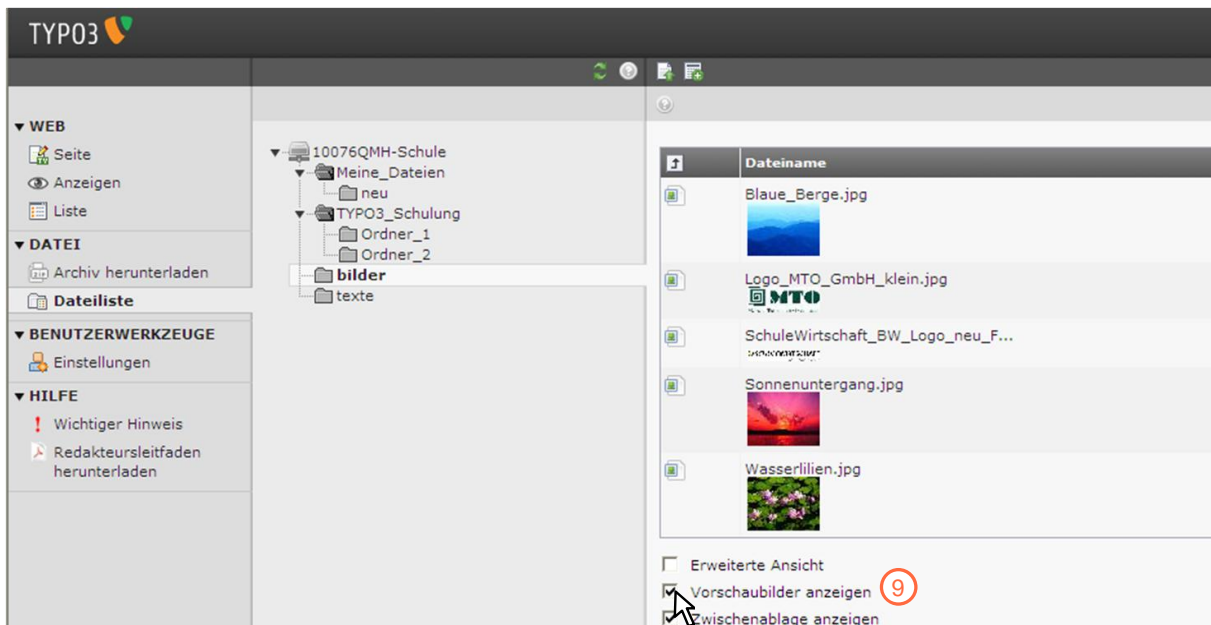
TYPO3

WEB
Seite
Anzeigen
Liste

DATEI
Archiv herunterladen
Dateiliste

BENUTZERWERKZEUGE
Einstellungen

HILFE
Wichtiger Hinweis
Redakteursleitfaden herunterladen

10076QMH-Schule
Meine_Dateien
neu
TYPO3_Schulung
Ordner_1
Ordner_2
bilder
texte

| | Dateiname |
|---|---|
| | Blaue_Berge.jpg |
| | Logo_MTO_GmbH_klein.jpg |
| | SchuleWirtschaft_BW_Logo_neu_F... |
| | Sonnenuntergang.jpg |
| | Wasserlilien.jpg |

MTO

Erweiterte Ansicht
Vorschaubilder anzeigen
9
Zwischenablage anzeigen